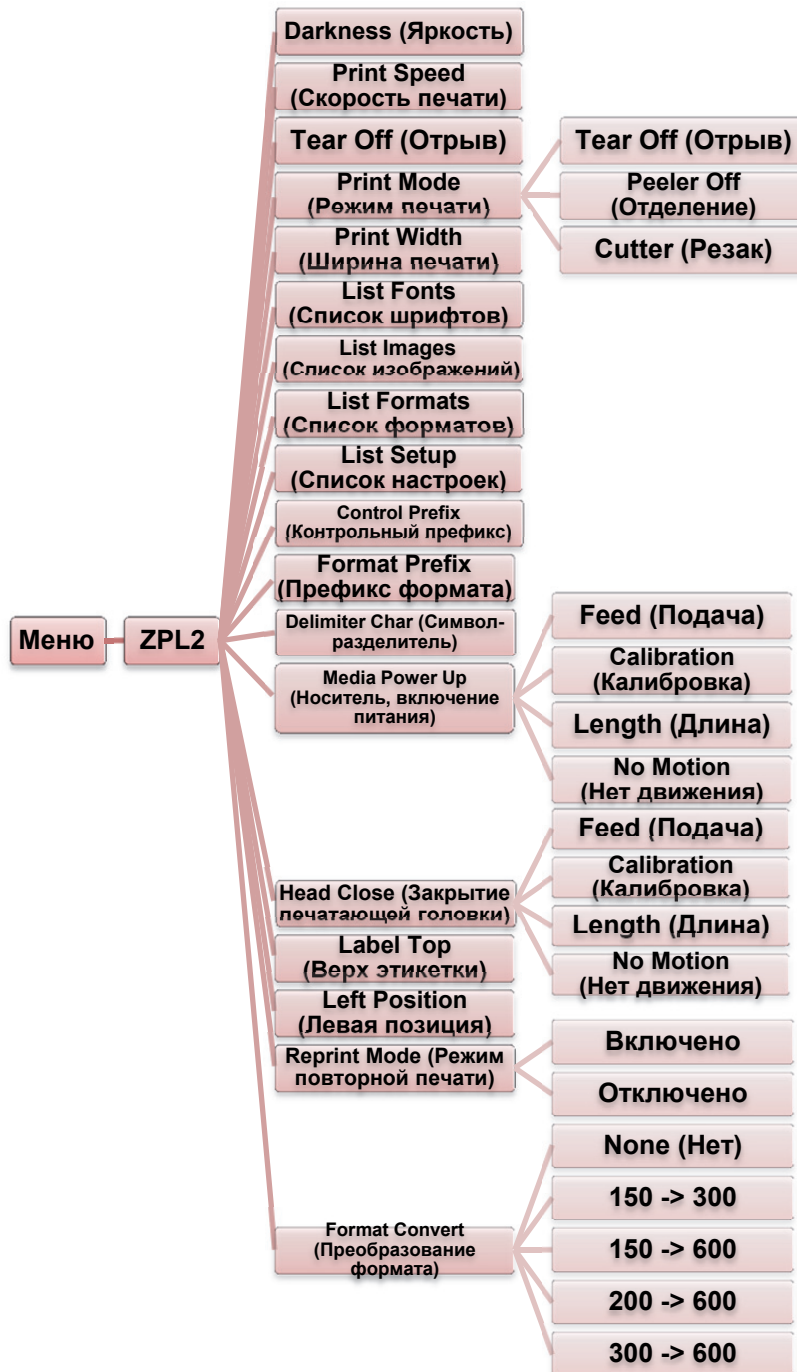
Меню

ZPL2

Darkness (Яркость)

Print Speed (Скорость печати)

Tear Off (Отрыв)

Print Mode (Режим печати)

Tear Off (Отрыв)

Peeler Off (Отделение)

Cutter (Резак)

Print Width (Ширина печати)

List Fonts (Список шрифтов)

List Images (Список изображений)

List Formats (Список форматов)

List Setup (Список настроек)

Control Prefix (Контрольный префикс)

Format Prefix (Префикс формата)

Delimiter Char (Символ-разделитель)

Media Power Up (Носитель, включение питания)

Feed (Подача)

Calibration (Калибровка)

Length (Длина)

No Motion (Нет движения)

Head Close (Закрытие печатающей головки)

Feed (Подача)

Calibration (Калибровка)

Length (Длина)

No Motion (Нет движения)

Label Top (Верх этикетки)

Left Position (Левая позиция)

Reprint Mode (Режим повторной печати)

Включено

Отключено

Format Convert (Преобразование формата)

None (Нет)

150 -> 300

150 -> 600

200 -> 600

300 -> 600